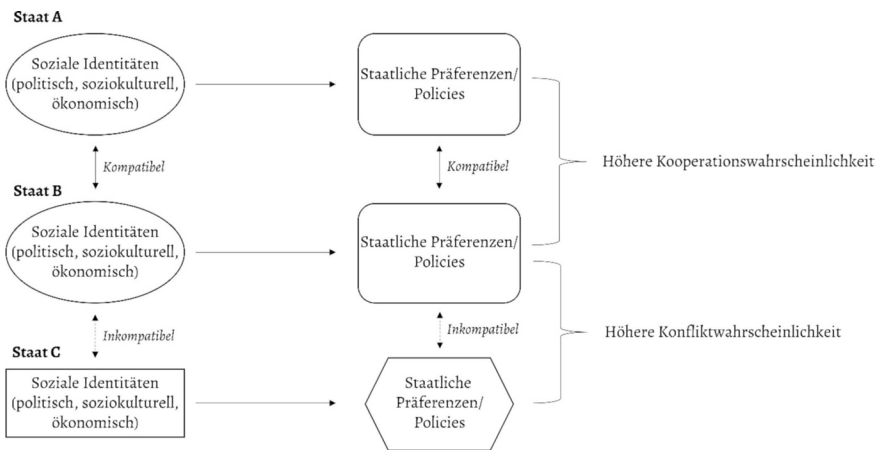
Staat A

Soziale Identitäten (politisch, soziokulturell, ökonomisch)

Staatliche Präferenzen/ Policies

Kompatibel

Kompatibel

Höhere Kooperationswahrscheinlichkeit

Staat B

Soziale Identitäten (politisch, soziokulturell, ökonomisch)

Staatliche Präferenzen/ Policies

Inkompatibel

Inkompatibel

Höhere Konfliktwahrscheinlichkeit

Staat C

Soziale Identitäten (politisch, soziokulturell, ökonomisch)

Staatliche Präferenzen/ Policies